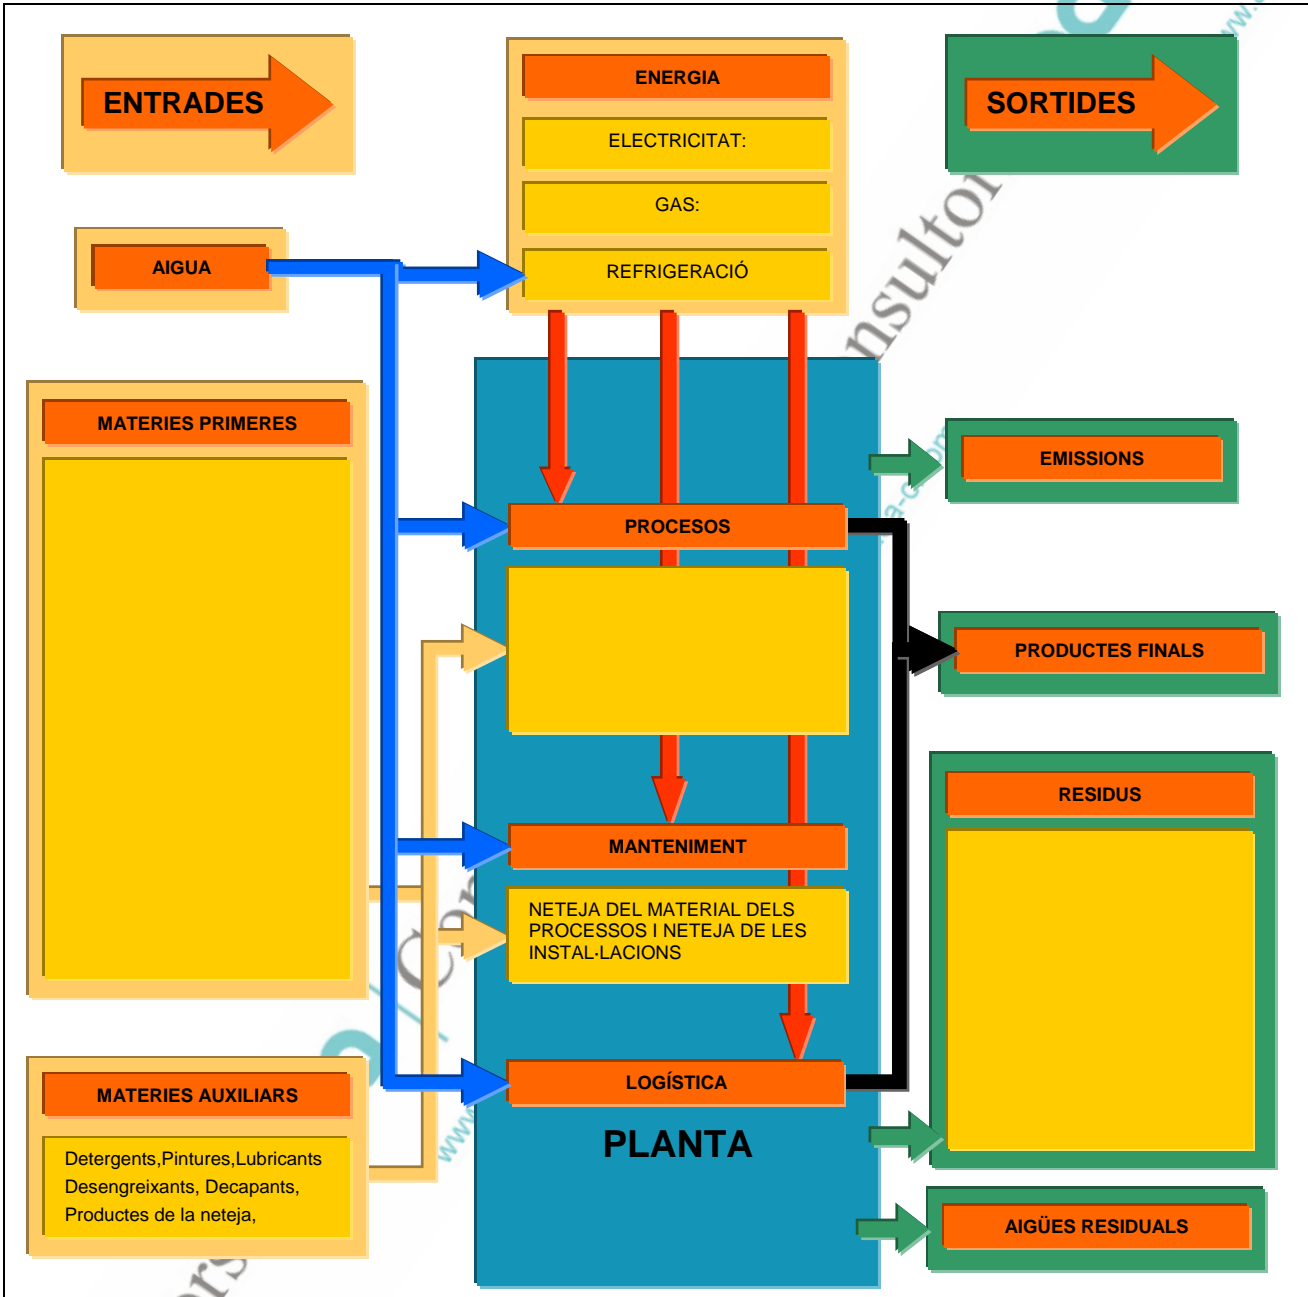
ENTRADES

ENERGIA

ELECTRICITAT:

GAS:

REFRIGERACIÓ

SORTIDES

AIGUA

MATERIES PRIMERES

EMISSIONS

PROCESOS

PRODUCTES FINALS

RESIDUS

MANTENIMENT

NETEJA DEL MATERIAL DELS PROCESSOS I NETEJA DE LES INSTAL·LACIONS

MATERIES AUXILIARS

LOGÍSTICA

PLANTA

Detergents,Pintures,Lubricants Desengreixants, Decapants, Productes de la neteja,

AIGÜES RESIDUALS